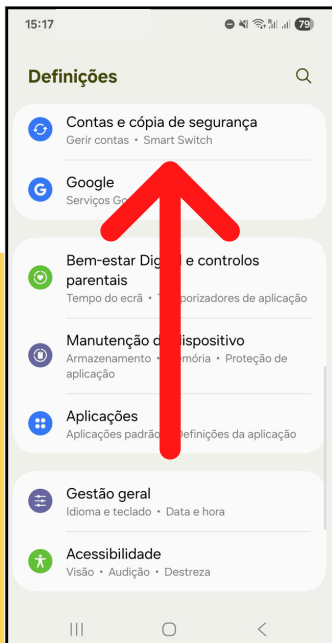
15:17 79

Definições

Contas e cópia de segurança
Gerir contas • Smart Switch

Google
Serviços Go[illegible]

Bem-estar Digi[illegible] e controlos parentais
Tempo do ecrã • T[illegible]porizadores de aplicação

Manutenção d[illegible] dispositivo
Armazenamento • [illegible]emória • Proteção de aplicação

Aplicações
Aplicações padrão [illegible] Definições da aplicação

Gestão geral
Idioma e teclado • Data e hora

Acessibilidade
Visão • Audição • Destreza